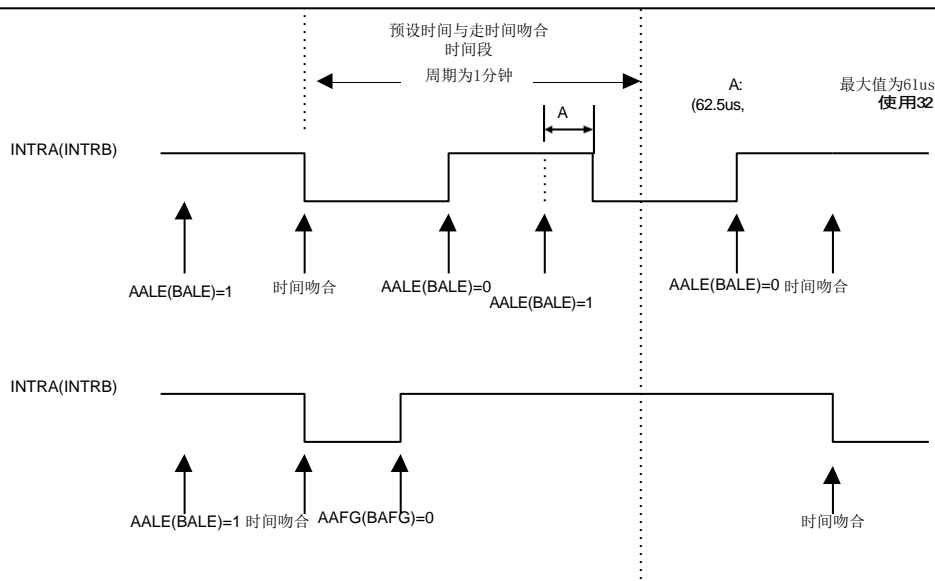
预设时间与走时间吻合
时间段

周期为1分钟

A

A:
(62.5us,

最大值为61us
使用32

INTRA(INTRB)

AALE(BALE)=1

时间吻合

AALE(BALE)=0

AALE(BALE)=1

AALE(BALE)=0 时间吻合

INTRA(INTRB)

AALE(BALE)=1 时间吻合

AAFG(BAFG)=0

时间吻合